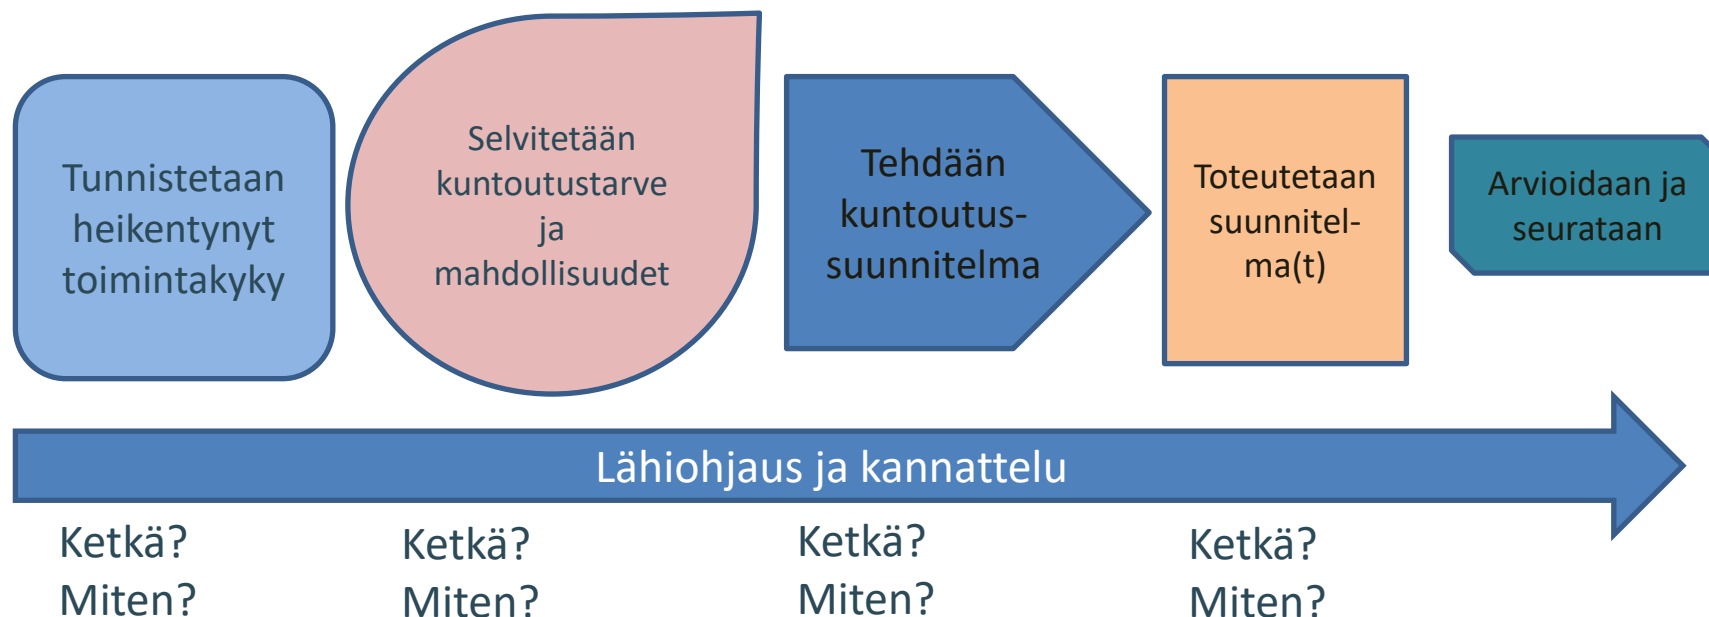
Tunnistetaan heikentynyt toimintakyky

Selvitetään kuntoutustarve ja mahdollisuudet

Tehdään kuntoutussuunnitelma

Toteutetaan suunnitelma(t)

Arvioidaan ja seurataan

Lähiohjaus ja kannattelu

Ketkä?
Miten?

Ketkä?
Miten?

Ketkä?
Miten?

Ketkä?
Miten?